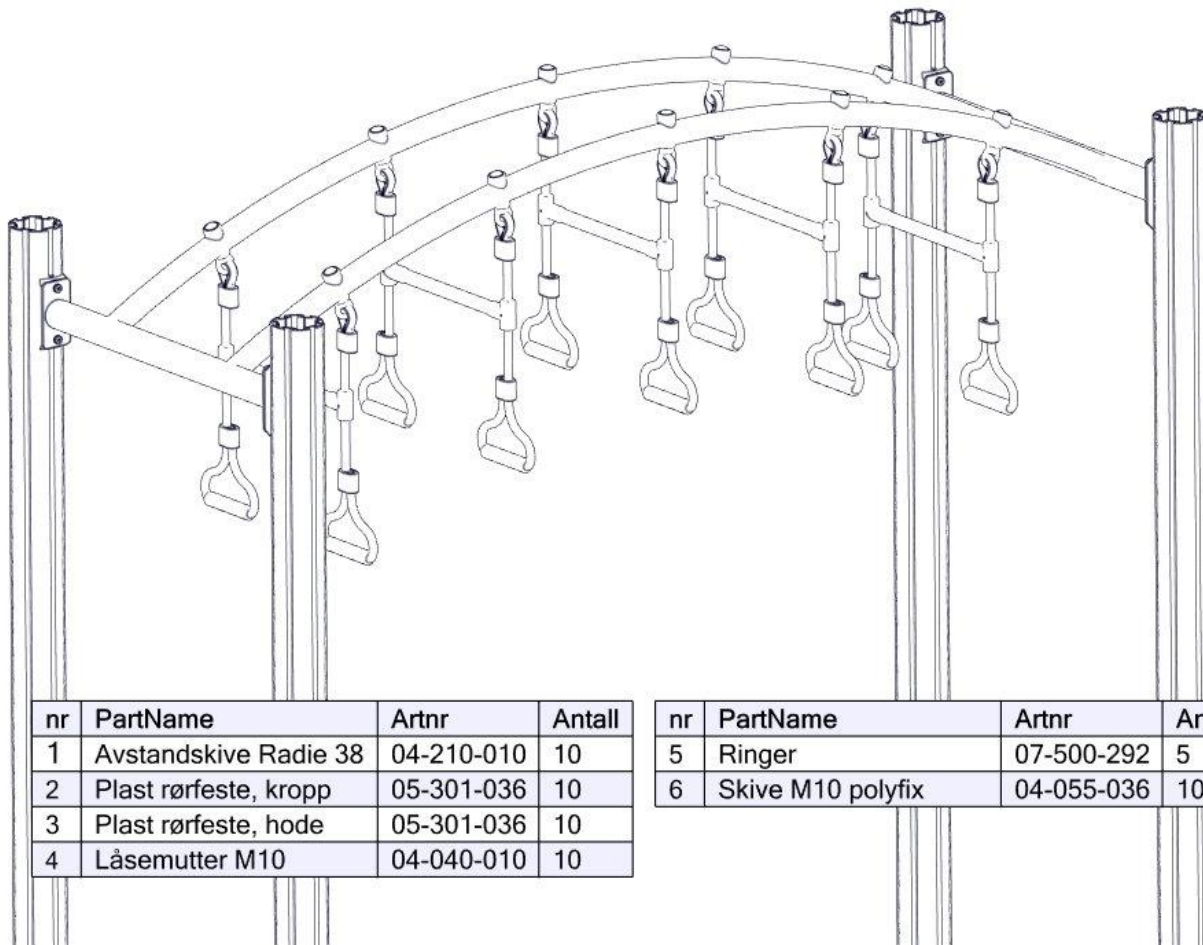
| nr | PartName | Artnr | Antall |
|---|---|---|---|
| 1 | Avstandskive Radie 38 | 04-210-010 | 10 |
| 2 | Plast rørfeste, kropp | 05-301-036 | 10 |
| 3 | Plast rørfeste, hode | 05-301-036 | 10 |
| 4 | Låsemutter M10 | 04-040-010 | 10 |

| nr | PartName | Artnr | Ar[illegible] |
|---|---|---|---|
| 5 | Ringer | 07-500-292 | 5 |
| 6 | Skive M10 polyfix | 04-055-036 | 10 |